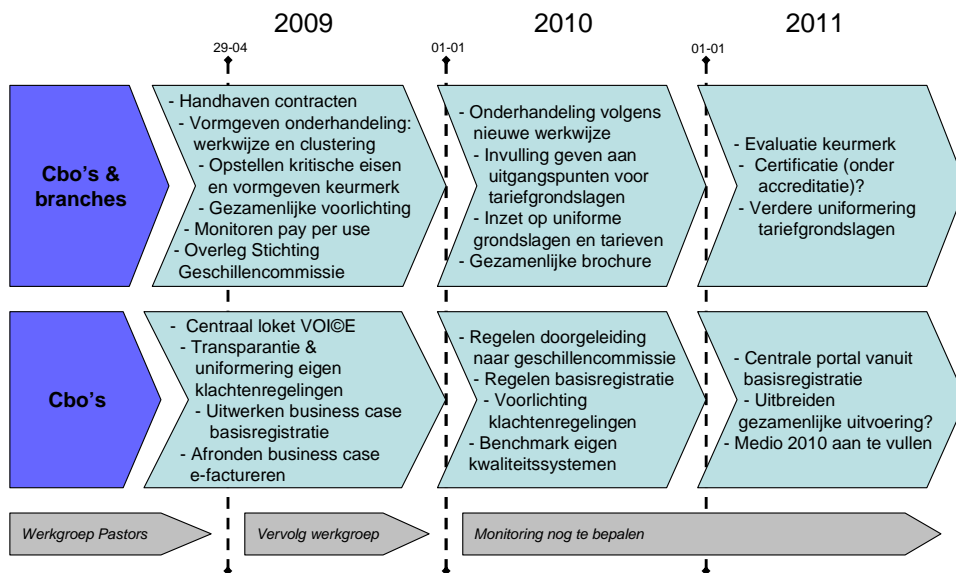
2009

2010

2011

29-04

01-01

01-01

Cbo's & branches

- Handhaven contracten
- Vormgeven onderhandeling: werkwijze en clustering
- Opstellen kritische eisen en vormgeven keurmerk
- Gezamenlijke voorlichting
- Monitoren pay per use
- Overleg Stichting Geschillencommissie

- Onderhandeling volgens nieuwe werkwijze
- Invulling geven aan uitgangspunten voor tariefgrondslagen
- Inzet op uniforme grondslagen en tarieven
- Gezamenlijke brochure

- Evaluatie keurmerk
- Certificatie (onder accreditatie)?
- Verdere uniformering tariefgrondslagen

Cbo's

- Centraal loket VOI©E
- Transparantie & uniformering eigen klachtenregelingen
- Uitwerken business case basisregistratie
- Afronden business case e-factureren

- Regelen doorgeleiding naar geschillencommissie
- Regelen basisregistratie
- Voorlichting klachtenregelingen
- Benchmark eigen kwaliteitssystemen

- Centrale portal vanuit basisregistratie
- Uitbreiden gezamenlijke uitvoering?
- Medio 2010 aan te vullen

Werkgroep Pastors

Vervolg werkgroep

Monitoring nog te bepalen